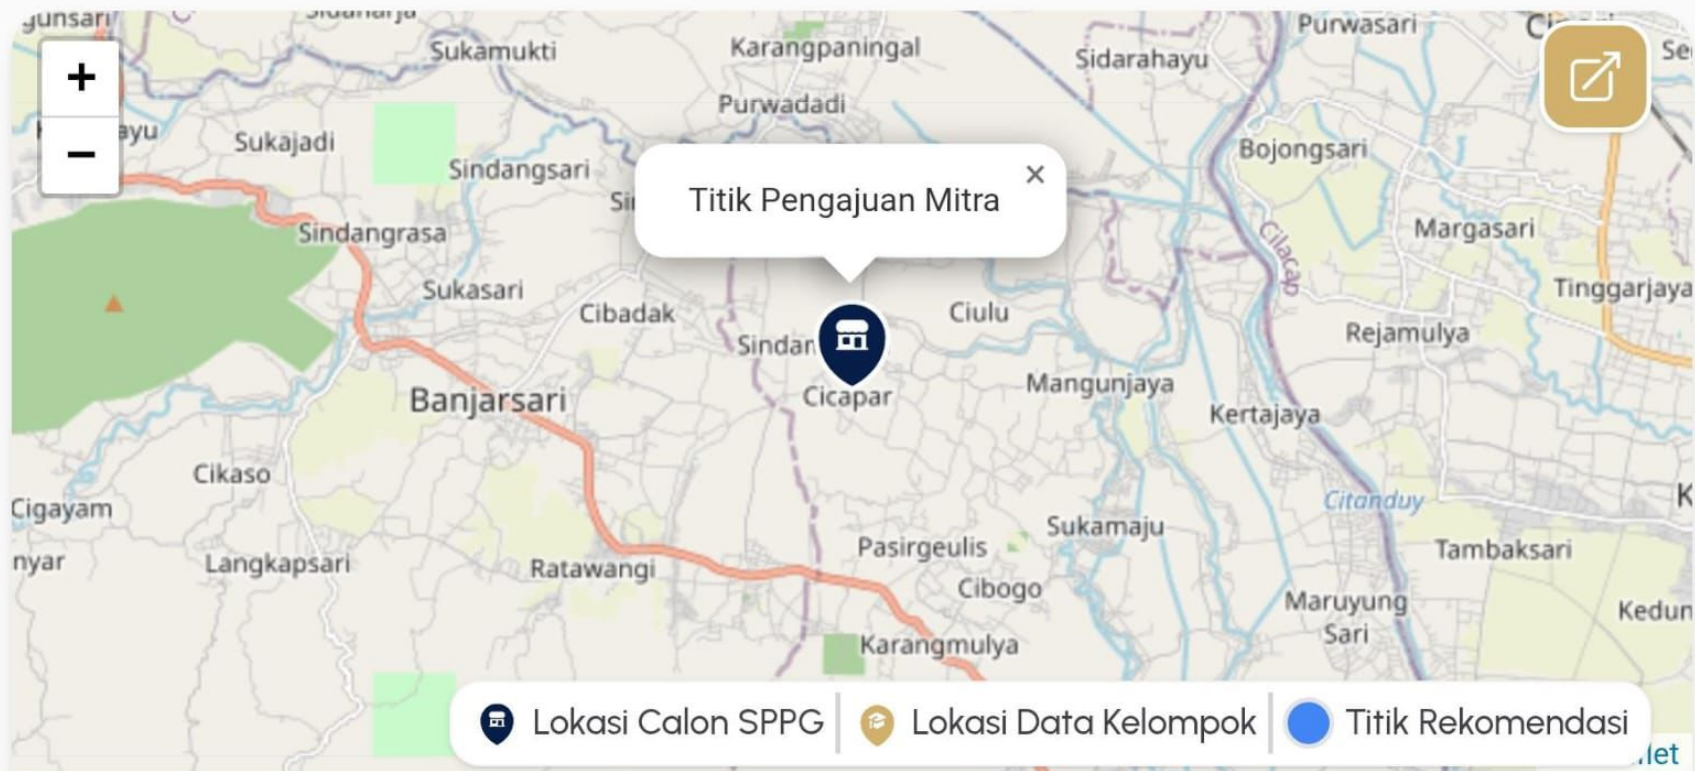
+
−
Titik Pengajuan Mitra
×
gunsari
Sidaharja
Sukamukti
Karangpaningal
Purwadadi
Sidarahayu
Purwasari
Ci
Se
ayu
Sukajadi
Sindangsari
Bojongsari
Si
Cilacap
Margasari
Sindangrasa
Sukasari
Cibadak
Sindan
Ciulu
Tinggarjaya
Rejamulya
Cicapar
Mangunjaya
Banjarsari
Kertajaya
Cikaso
Citanduy
Cigayam
Sukamaju
K
nyar
Langkapsari
Ratawangi
Pasirgeulis
Tambaksari
Cibogo
Maruyung Sari
Kedun
Karangmulya
Lokasi Calon SPPG
Lokasi Data Kelompok
Titik Rekomendasi
let